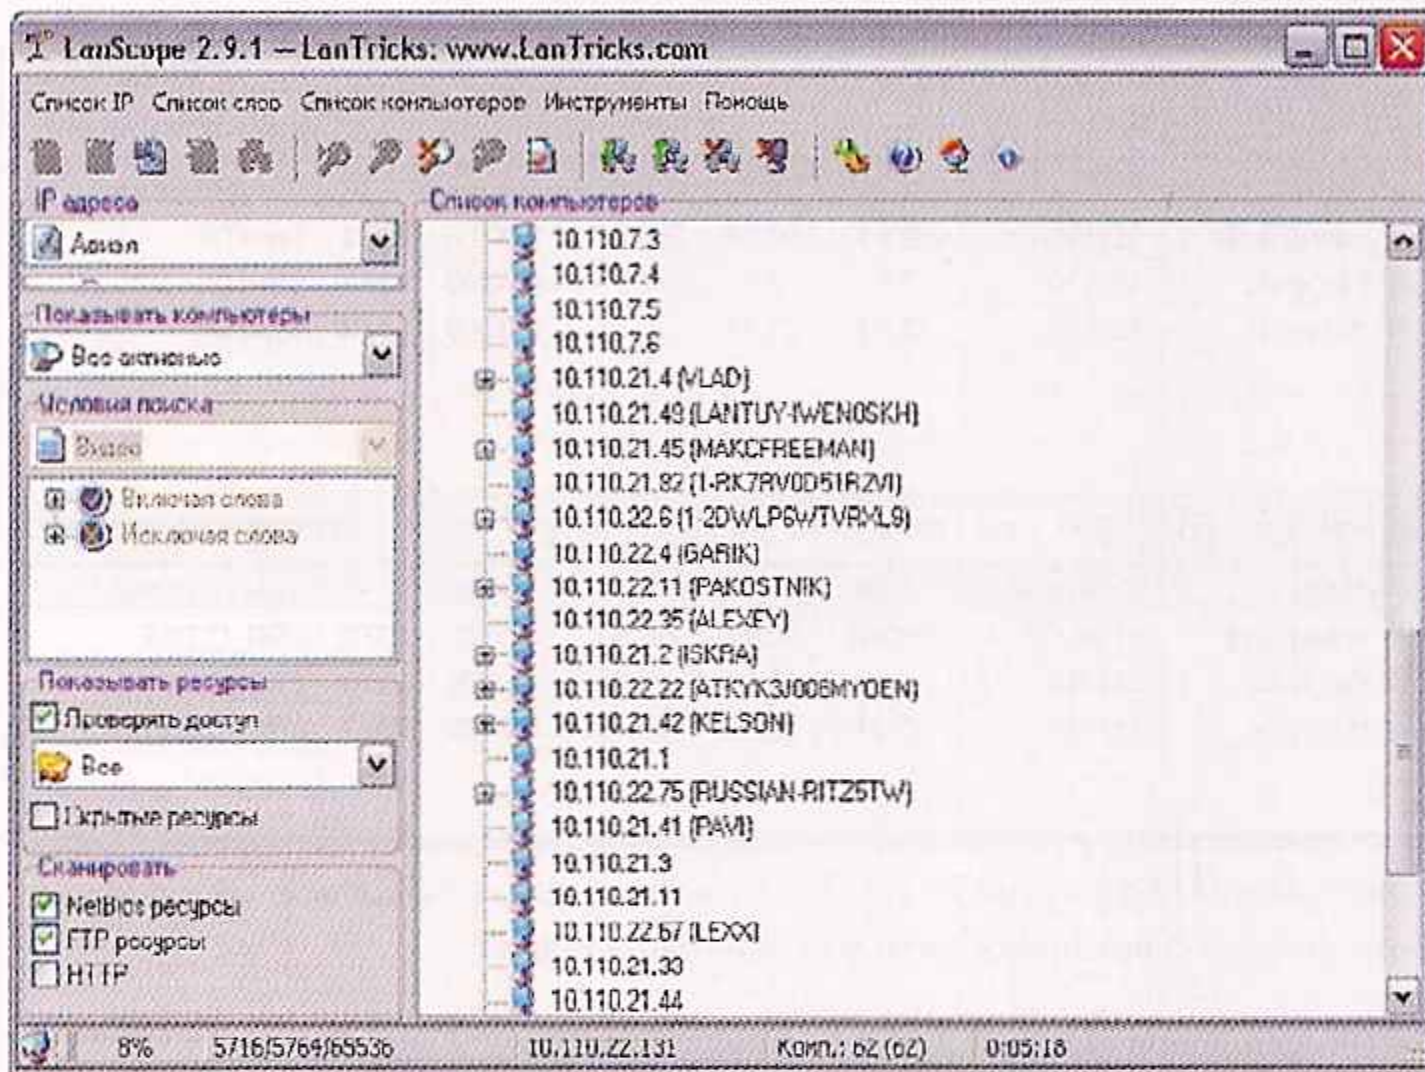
LanScope 2.9.1 — LanTricks: www.LanTricks.com

Список IP Список слов Список компьютеров Инструменты Помощь

IP адреса
Авион

Показывать компьютеры
Все активные

Условия поиска
Видео
Включая слова
Исключая слова

Показывать ресурсы
Проверять доступ
Все
Скрытые ресурсы

Сканировать
NetBios ресурсы
FTP ресурсы
HTTP

Список компьютеров
10.110.7.3
10.110.7.4
10.110.7.5
10.110.7.6
10.110.21.4 (VLAD)
10.110.21.49 (LANTUY-IWEN0SKH)
10.110.21.45 (MAKCFREEMAN)
10.110.21.82 (1-RK7RV0D51RZVI)
10.110.22.6 (1-2DWLP6WTVRXL9)
10.110.22.4 (GARIK)
10.110.22.11 (PAKOSTNIK)
10.110.22.35 (ALEXEY)
10.110.21.2 (ISKRA)
10.110.22.22 (ATKYK3J00BMYOEN)
10.110.21.42 (KELSON)
10.110.21.1
10.110.22.75 (RUSSIAN-RITZ5TW)
10.110.21.41 (PAVI)
10.110.21.3
10.110.21.11
10.110.22.67 (LEXX)
10.110.21.30
10.110.21.44

8% 5716/5764/65536 10.110.22.131 Комп.: 62 (62) 0:05:18